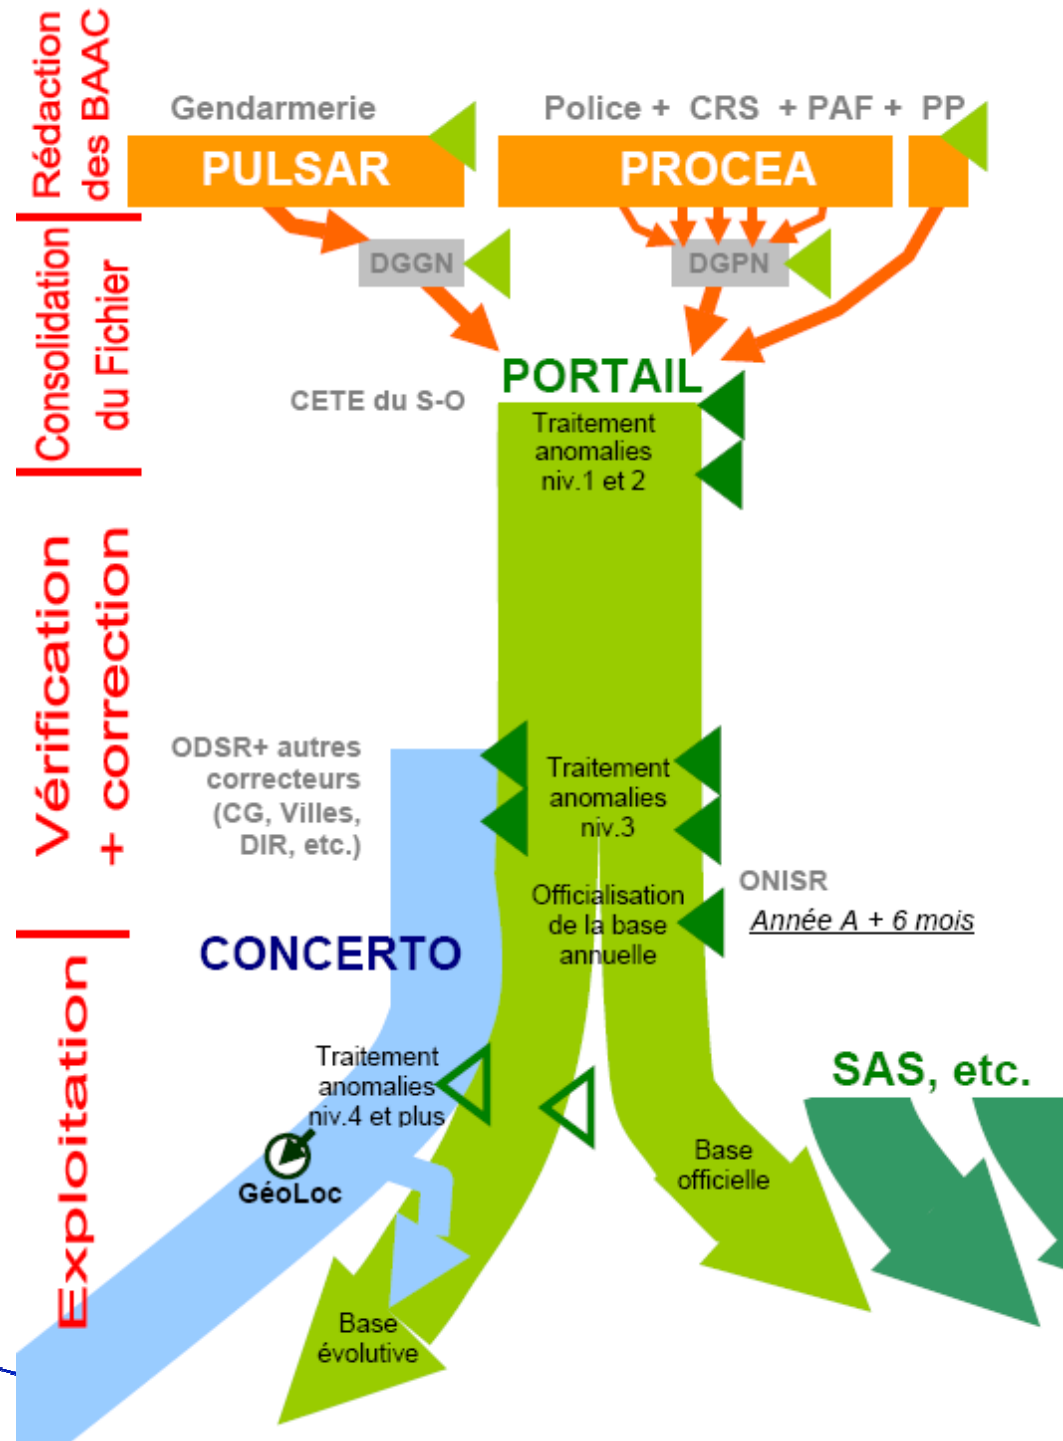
Rédaction des BAAC

Consolidation du Fichier

Vérification + correction

Exploitation

Gendarmerie

PULSAR

Police + CRS + PAF + PP

PROCEA

DGGN

DGPN

PORTAIL

CETE du S-O

Traitement anomalies niv.1 et 2

ODSR+ autres correcteurs (CG, Villes, DIR, etc.)

Traitement anomalies niv.3

ONISR

Officialisation de la base annuelle

Année A + 6 mois

CONCERTO

Traitement anomalies niv.4 et plus

GéoLoc

SAS, etc.

Base officielle

Base évolutive